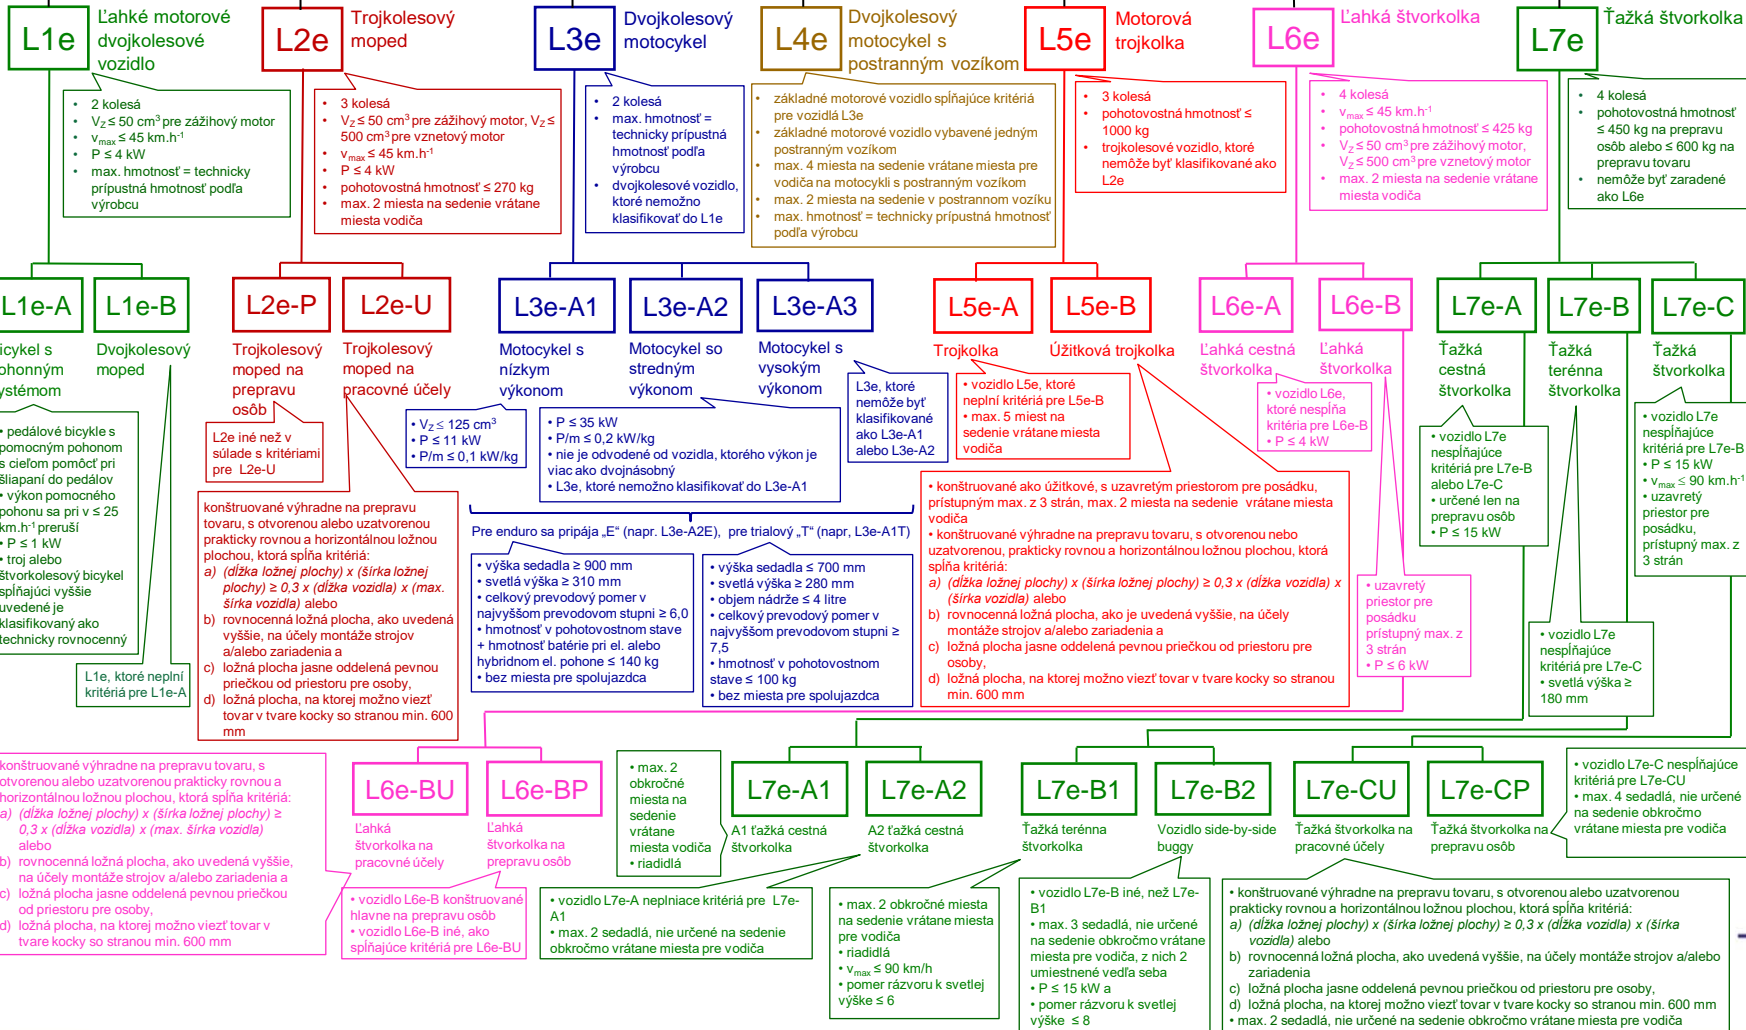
L1e Ľahké motorové dvojkolesové vozidlo

• 2 kolesá
• $V_Z \leq 50$ cm³ pre zážihový motor
• $v_{max} \leq 45$ km.h⁻¹
• P ≤ 4 kW
• max. hmotnosť = technicky prípustná hmotnosť podľa výrobcu

L2e Trojkolesový moped

• 3 kolesá
• $V_Z \leq 50$ cm³ pre zážihový motor, $V_Z \leq 500$ cm³ pre vznetový motor
• $v_{max} \leq 45$ km.h⁻¹
• P ≤ 4 kW
• pohotovostná hmotnosť ≤ 270 kg
• max. 2 miesta na sedenie vrátane miesta vodiča

L3e Dvojkolesový motocykel

• 2 kolesá
• max. hmotnosť = technicky prípustná hmotnosť podľa výrobcu
• dvojkolesové vozidlo, ktoré nemožno klasifikovať do L1e

L4e Dvojkolesový motocykel s postranným vozíkom

• základné motorové vozidlo spĺňajúce kritériá pre vozidlá L3e
• základné motorové vozidlo vybavené jedným postranným vozíkom
• max. 4 miesta na sedenie vrátane miesta pre vodiča na motocykli s postranným vozíkom
• max. 2 miesta na sedenie v postrannom vozíku
• max. hmotnosť = technicky prípustná hmotnosť podľa výrobcu

L5e Motorová trojkolka

• 3 kolesá
• pohotovostná hmotnosť ≤ 1000 kg
• trojkolesové vozidlo, ktoré nemôže byť klasifikované ako L2e

L6e Ľahká štvorkolka

• 4 kolesá
• $v_{max} \leq 45$ km.h⁻¹
• pohotovostná hmotnosť ≤ 425 kg
• $V_Z \leq 50$ cm³ pre zážihový motor, $V_Z \leq 500$ cm³ pre vznetový motor
• max. 2 miesta na sedenie vrátane miesta vodiča

L7e Ťažká štvorkolka

• 4 kolesá
• pohotovostná hmotnosť ≤ 450 kg na prepravu osôb alebo ≤ 600 kg na prepravu tovaru
• nemôže byť zaradené ako L6e

L1e-A
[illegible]icykel s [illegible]ohonným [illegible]ystémom

• pedálové bicykle s pomocným pohonom s cieľom pomôcť pri šliapaní do pedálov
• výkon pomocného pohonu sa pri v ≤ 25 km.h⁻¹ preruší
• P ≤ 1 kW
• troj alebo štvorkolesový bicykel spĺňajúci vyššie uvedené je klasifikovaný ako technicky rovnocenný

L1e-B
Dvojkolesový moped

L1e, ktoré nesplní kritériá pre L1e-A

L2e-P
Trojkolesový moped na prepravu osôb

L2e iné než v súlade s kritériami pre L2e-U

L2e-U
Trojkolesový moped na pracovné účely

konštruované výhradne na prepravu tovaru, s otvorenou alebo uzatvorenou prakticky rovnou a horizontálnou ložnou plochou, ktorá spĺňa kritériá:
a) (dĺžka ložnej plochy) x (šírka ložnej plochy) ≥ 0,3 x (dĺžka vozidla) x (max. šírka vozidla) alebo
b) rovnocenná ložná plocha, ako uvedená vyššie, na účely montáže strojov a/alebo zariadenia a
c) ložná plocha jasne oddelená pevnou priečkou od priestoru pre osoby,
d) ložná plocha, na ktorej možno viezť tovar v tvare kocky so stranou min. 600 mm

L3e-A1
Motocykel s nízkym výkonom

• $V_Z \leq 125$ cm³
• P ≤ 11 kW
• P/m ≤ 0,1 kW/kg

L3e-A2
Motocykel so stredným výkonom

• P ≤ 35 kW
• P/m ≤ 0,2 kW/kg
• nie je odvodené od vozidla, ktorého výkon je viac ako dvojnásobný
• L3e, ktoré nemožno klasifikovať do L3e-A1

L3e-A3
Motocykel s vysokým výkonom

L3e, ktoré nemôže byť klasifikované ako L3e-A1 alebo L3e-A2

Pre enduro sa pripája „E" (napr. L3e-A2E), pre trialový „T" (napr, L3e-A1T)

• výška sedadla ≥ 900 mm
• svetlá výška ≥ 310 mm
• celkový prevodový pomer v najvyššom prevodovom stupni ≥ 6,0
• hmotnosť v pohotovostnom stave + hmotnosť batérie pri el. alebo hybridnom el. pohone ≤ 140 kg
• bez miesta pre spolujazdca

• výška sedadla ≤ 700 mm
• svetlá výška ≥ 280 mm
• objem nádrže ≤ 4 litre
• celkový prevodový pomer v najvyššom prevodovom stupni ≥ 7,5
• hmotnosť v pohotovostnom stave ≤ 100 kg
• bez miesta pre spolujazdca

L5e-A
Trojkolka

• vozidlo L5e, ktoré nesplní kritériá pre L5e-B
• max. 5 miest na sedenie vrátane miesta vodiča

L5e-B
Úžitková trojkolka

• konštruované ako úžitkové, s uzavretým priestorom pre posádku, prístupným max. z 3 strán, max. 2 miesta na sedenie vrátane miesta vodiča
• konštruované výhradne na prepravu tovaru, s otvorenou alebo uzatvorenou, prakticky rovnou a horizontálnou ložnou plochou, ktorá spĺňa kritériá:
a) (dĺžka ložnej plochy) x (šírka ložnej plochy) ≥ 0,3 x (dĺžka vozidla) x (šírka vozidla) alebo
b) rovnocenná ložná plocha, ako je uvedená vyššie, na účely montáže strojov a/alebo zariadenia a
c) ložná plocha jasne oddelená pevnou priečkou od priestoru pre osoby,
d) ložná plocha, na ktorej možno viezť tovar v tvare kocky so stranou min. 600 mm

L6e-A
Ľahká cestná štvorkolka

L6e-B
Ľahká štvorkolka

• vozidlo L6e, ktoré nesplňa kritéria pre L6e-B
• P ≤ 4 kW

• uzavretý priestor pre posádku prístupný max. z 3 strán
• P ≤ 6 kW

L7e-A
Ťažká cestná štvorkolka

• vozidlo L7e nespĺňajúce kritériá pre L7e-B alebo L7e-C
• určené len na prepravu osôb
• P ≤ 15 kW

L7e-B
Ťažká terénna štvorkolka

• vozidlo L7e nespĺňajúce kritériá pre L7e-C
• svetlá výška ≥ 180 mm

L7e-C
Ťažká štvorkolka

• vozidlo L7e nespĺňajúce kritériá pre L7e-B
• P ≤ 15 kW
• $v_{max} \leq 90$ km.h⁻¹
• uzavretý priestor pre posádku, prístupný max. z 3 strán

konštruované výhradne na prepravu tovaru, s otvorenou alebo uzatvorenou prakticky rovnou a horizontálnou ložnou plochou, ktorá spĺňa kritériá:
a) (dĺžka ložnej plochy) x (šírka ložnej plochy) ≥ 0,3 x (dĺžka vozidla) x (max. šírka vozidla) alebo
b) rovnocenná ložná plocha, ako uvedená vyššie, na účely montáže strojov a/alebo zariadenia a
c) ložná plocha jasne oddelená pevnou priečkou od priestoru pre osoby,
d) ložná plocha, na ktorej možno viezť tovar v tvare kocky so stranou min. 600 mm

L6e-BU
Ľahká štvorkolka na pracovné účely

L6e-BP
Ľahká štvorkolka na prepravu osôb

• vozidlo L6e-B konštruované hlavne na prepravu osôb
• vozidlo L6e-B iné, ako spĺňajúce kritériá pre L6e-BU

• max. 2 obkročné miesta na sedenie vrátane miesta vodiča
• riadidlá

L7e-A1
A1 ťažká cestná štvorkolka

L7e-A2
A2 ťažká cestná štvorkolka

• vozidlo L7e-A nepĺniace kritériá pre L7e-A1
• max. 2 sedadlá, nie určené na sedenie obkročmo vrátane miesta pre vodiča

• max. 2 obkročné miesta na sedenie vrátane miesta pre vodiča
• riadidlá
• $v_{max} \leq 90$ km/h
• pomer rázvoru k svetlej výške ≤ 6

L7e-B1
Ťažká terénna štvorkolka

L7e-B2
Vozidlo side-by-side buggy

• vozidlo L7e-B iné, než L7e-B1
• max. 3 sedadlá, nie určené na sedenie obkročmo vrátane miesta pre vodiča, z nich 2 umiestnené vedľa seba
• P ≤ 15 kW a
• pomer rázvoru k svetlej výške ≤ 8

L7e-CU
Ťažká štvorkolka na pracovné účely

L7e-CP
Ťažká štvorkolka na prepravu osôb

• vozidlo L7e-C nespĺňajúce kritériá pre L7e-CU
• max. 4 sedadlá, nie určené na sedenie obkročmo vrátane miesta pre vodiča

• konštruované výhradne na prepravu tovaru, s otvorenou alebo uzatvorenou prakticky rovnou a horizontálnou ložnou plochou, ktorá spĺňa kritériá:
a) (dĺžka ložnej plochy) x (šírka ložnej plochy) ≥ 0,3 x (dĺžka vozidla) x (šírka vozidla) alebo
b) rovnocenná ložná plocha, ako uvedená vyššie, na účely montáže strojov a/alebo zariadenia
c) ložná plocha jasne oddelená pevnou priečkou od priestoru pre osoby,
d) ložná plocha, na ktorej možno viezť tovar v tvare kocky so stranou min. 600 mm
• max. 2 sedadlá, nie určené na sedenie obkročmo vrátane miesta pre vodiča